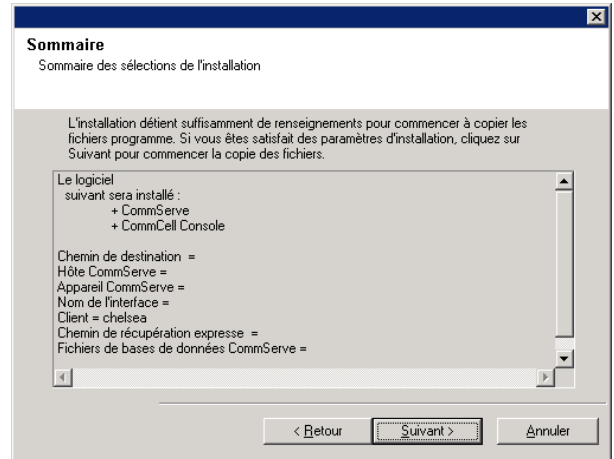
Sommaire
Sommaire des sélections de l'installation

L'installation détient suffisamment de renseignements pour commencer à copier les fichiers programme. Si vous êtes satisfait des paramètres d'installation, cliquez sur Suivant pour commencer la copie des fichiers.

Le logiciel
suivant sera installé :
+ CommServe
+ CommCell Console

Chemin de destination =
Hôte CommServe =
Appareil CommServe =
Nom de l'interface =
Client = chelsea
Chemin de récupération expresse =
Fichiers de bases de données CommServe =

< Retour
Suivant >
Annuler